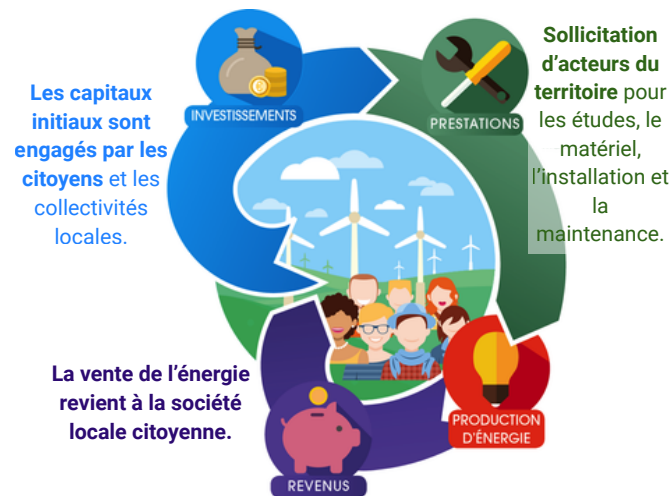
Les capitaux initiaux sont engagés par les citoyens et les collectivités locales.

INVESTISSEMENTS

PRESTATIONS

Sollicitation d’acteurs du territoire pour les études, le matériel, l’installation et la maintenance.

La vente de l’énergie revient à la société locale citoyenne.

REVENUS

PRODUCTION D’ÉNERGIE